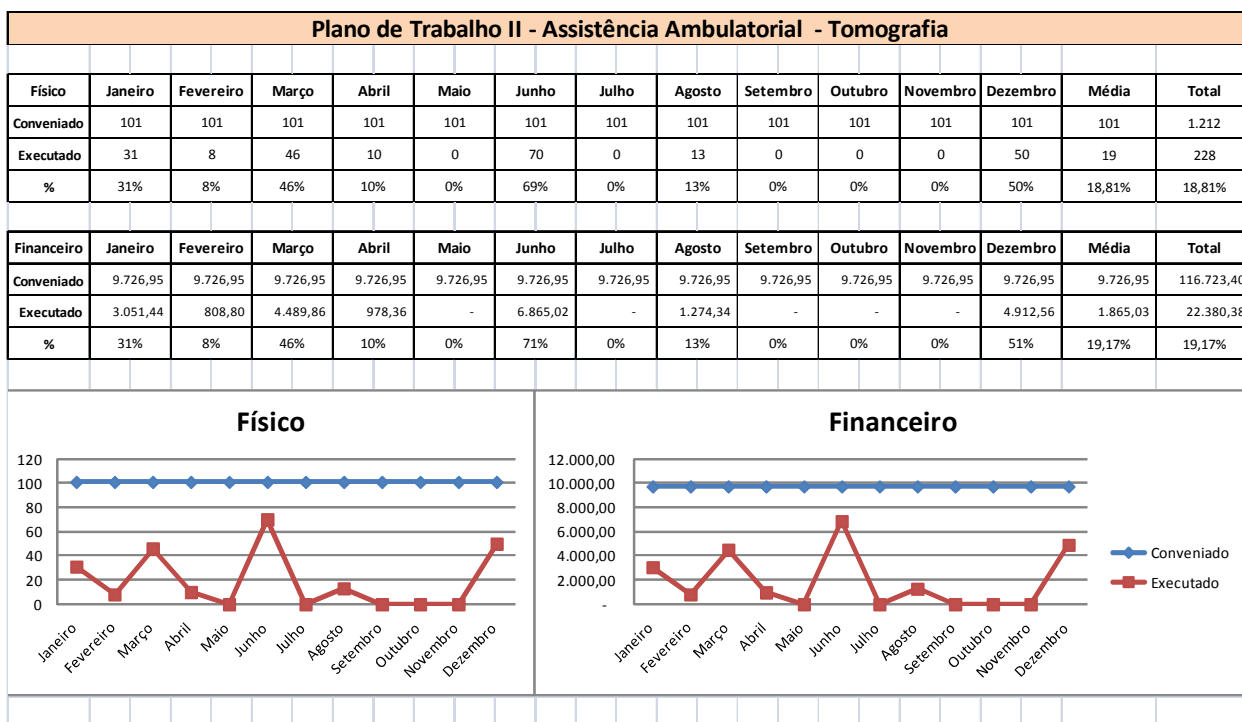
Plano de Trabalho II - Assistência Ambulatorial - Tomografia

| Físico | Janeiro | Fevereiro | Março | Abril | Maio | Junho | Julho | Agosto | Setembro | Outubro | Novembro | Dezembro | Média | Total |
|---|---|---|---|---|---|---|---|---|---|---|---|---|---|---|
| Conveniado | 101 | 101 | 101 | 101 | 101 | 101 | 101 | 101 | 101 | 101 | 101 | 101 | 101 | 1.212 |
| Executado | 31 | 8 | 46 | 10 | 0 | 70 | 0 | 13 | 0 | 0 | 0 | 50 | 19 | 228 |
| % | 31% | 8% | 46% | 10% | 0% | 69% | 0% | 13% | 0% | 0% | 0% | 50% | 18,81% | 18,81% |

| Financeiro | Janeiro | Fevereiro | Março | Abril | Maio | Junho | Julho | Agosto | Setembro | Outubro | Novembro | Dezembro | Média | Total |
|---|---|---|---|---|---|---|---|---|---|---|---|---|---|---|
| Conveniado | 9.726,95 | 9.726,95 | 9.726,95 | 9.726,95 | 9.726,95 | 9.726,95 | 9.726,95 | 9.726,95 | 9.726,95 | 9.726,95 | 9.726,95 | 9.726,95 | 9.726,95 | 116.723,40 |
| Executado | 3.051,44 | 808,80 | 4.489,86 | 978,36 | - | 6.865,02 | - | 1.274,34 | - | - | - | 4.912,56 | 1.865,03 | 22.380,38 |
| % | 31% | 8% | 46% | 10% | 0% | 71% | 0% | 13% | 0% | 0% | 0% | 51% | 19,17% | 19,17% |

Físico

120
100
80
60
40
20
0

Janeiro Fevereiro Março Abril Maio Junho Julho Agosto Setembro Outubro Novembro Dezembro

Financeiro

12.000,00
10.000,00
8.000,00
6.000,00
4.000,00
2.000,00
-

Janeiro Fevereiro Março Abril Maio Junho Julho Agosto Setembro Outubro Novembro Dezembro

Conveniado
Executado